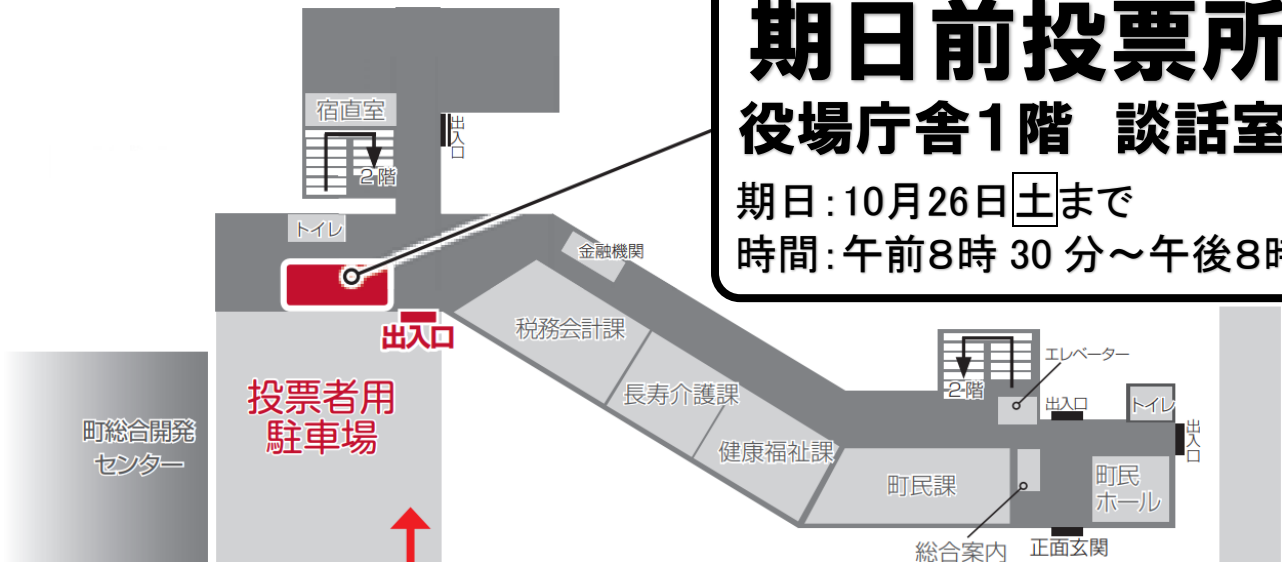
期日前投票所
役場庁舎1階　談話室
期日：10月26日土まで
時間：午前8時 30 分～午後8時

宿直室
2階
出入口
トイレ
金融機関
出入口
税務会計課
長寿介護課
健康福祉課
投票者用
駐車場
町総合開発
センター
エレベーター
2階
出入口
トイレ
出入口
町民課
町民
ホール
総合案内
正面玄関